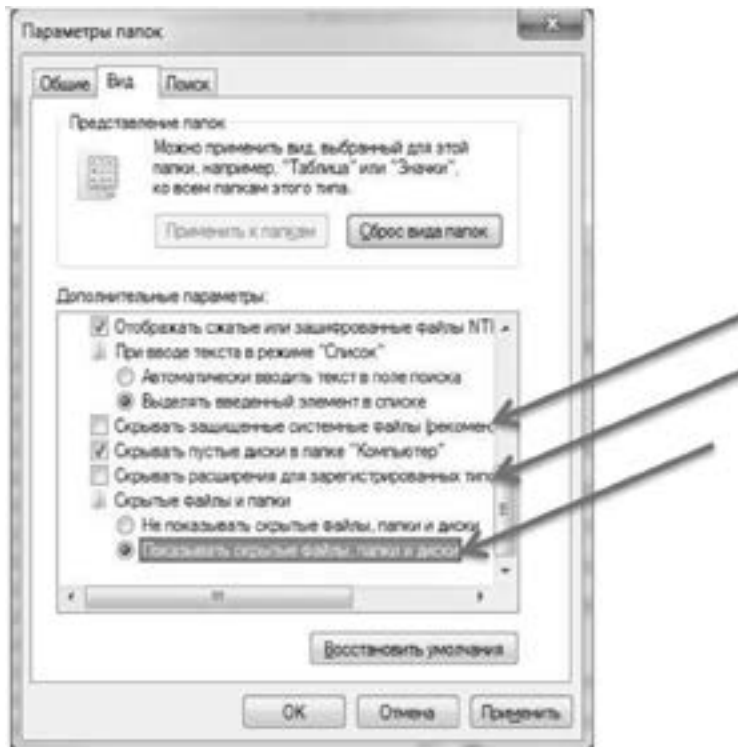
Параметры папок

Общие | Вид | Поиск

Представление папок

Можно применить вид, выбранный для этой папки, например, "Таблица" или "Значки", ко всем папкам этого типа.

Применить к папкам | Сброс вида папок

Дополнительные параметры:

Отображать сжатые или зашифрованные файлы NT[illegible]

При вводе текста в режиме "Список"

Автоматически вводить текст в поле поиска

Выделять введенный элемент в списке

Скрывать защищенные системные файлы (рекоме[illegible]

Скрывать пустые диски в папке "Компьютер"

Скрывать расширения для зарегистрированных тип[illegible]

Скрытые файлы и папки

Не показывать скрытые файлы, папки и диски

Показывать скрытые файлы, папки и диск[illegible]

Восстановить умолчания

OK | Отмена | Применить